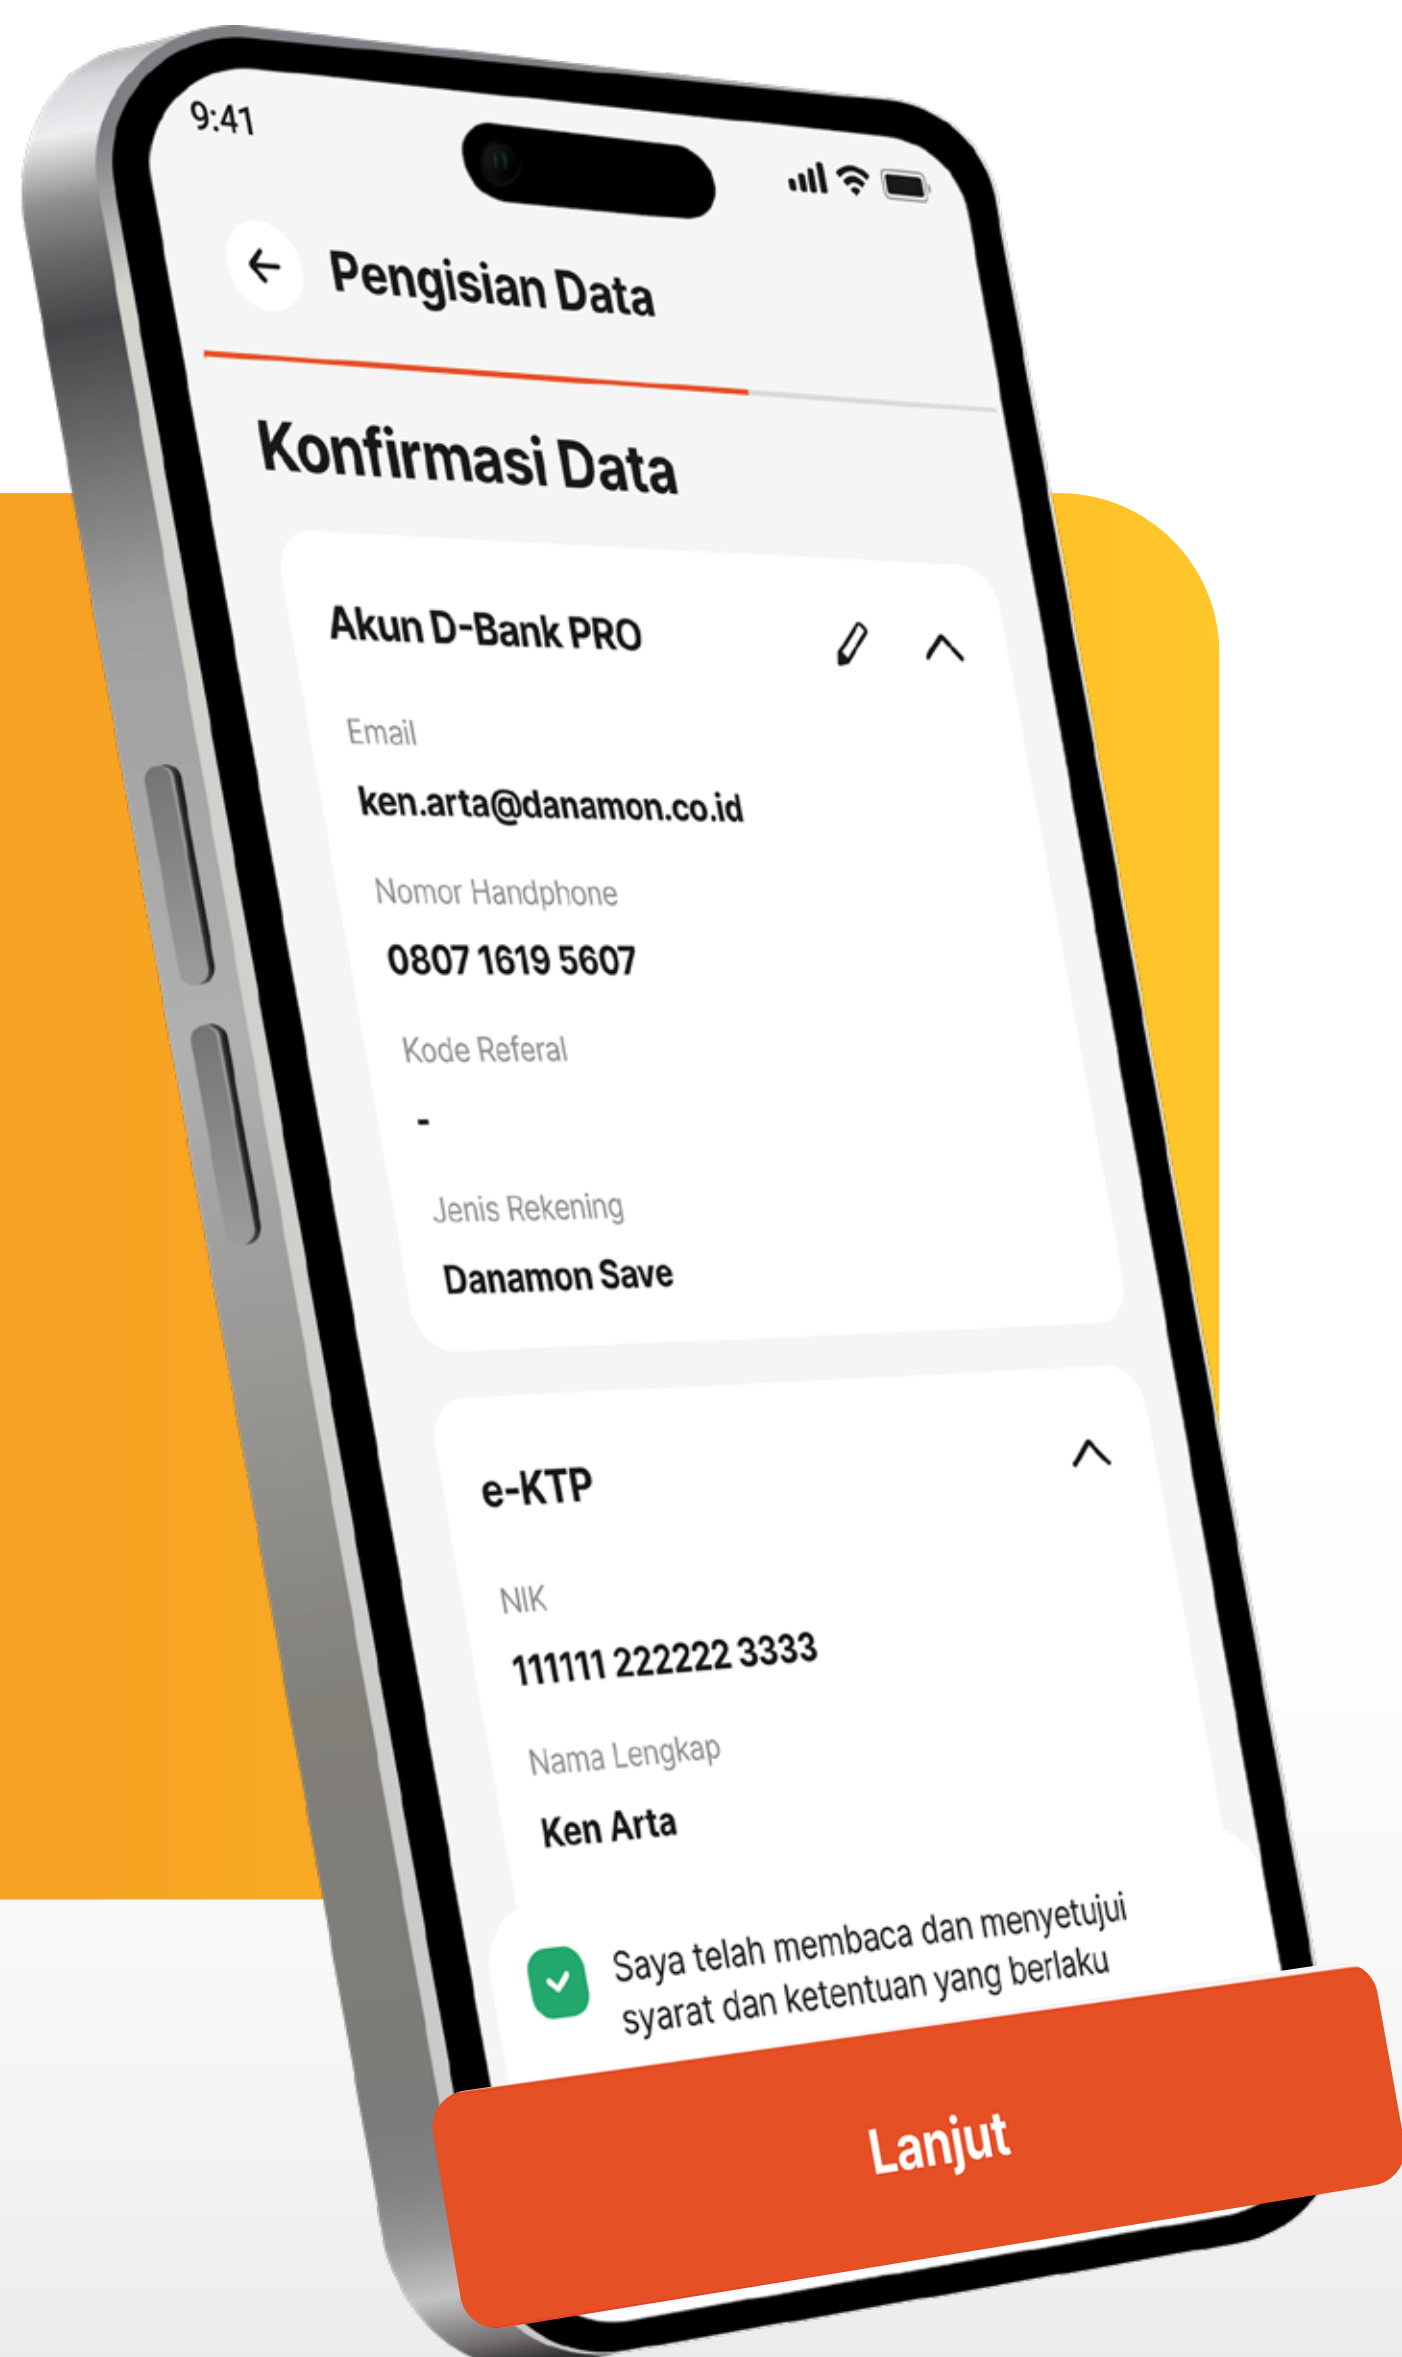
9:41

Pengisian Data

Konfirmasi Data

Akun D-Bank PRO

Email
ken.arta@danamon.co.id

Nomor Handphone
0807 1619 5607

Kode Referal
-

Jenis Rekening
Danamon Save

e-KTP

NIK
111111 222222 3333

Nama Lengkap
Ken Arta

Saya telah membaca dan menyetujui syarat dan ketentuan yang berlaku

Lanjut